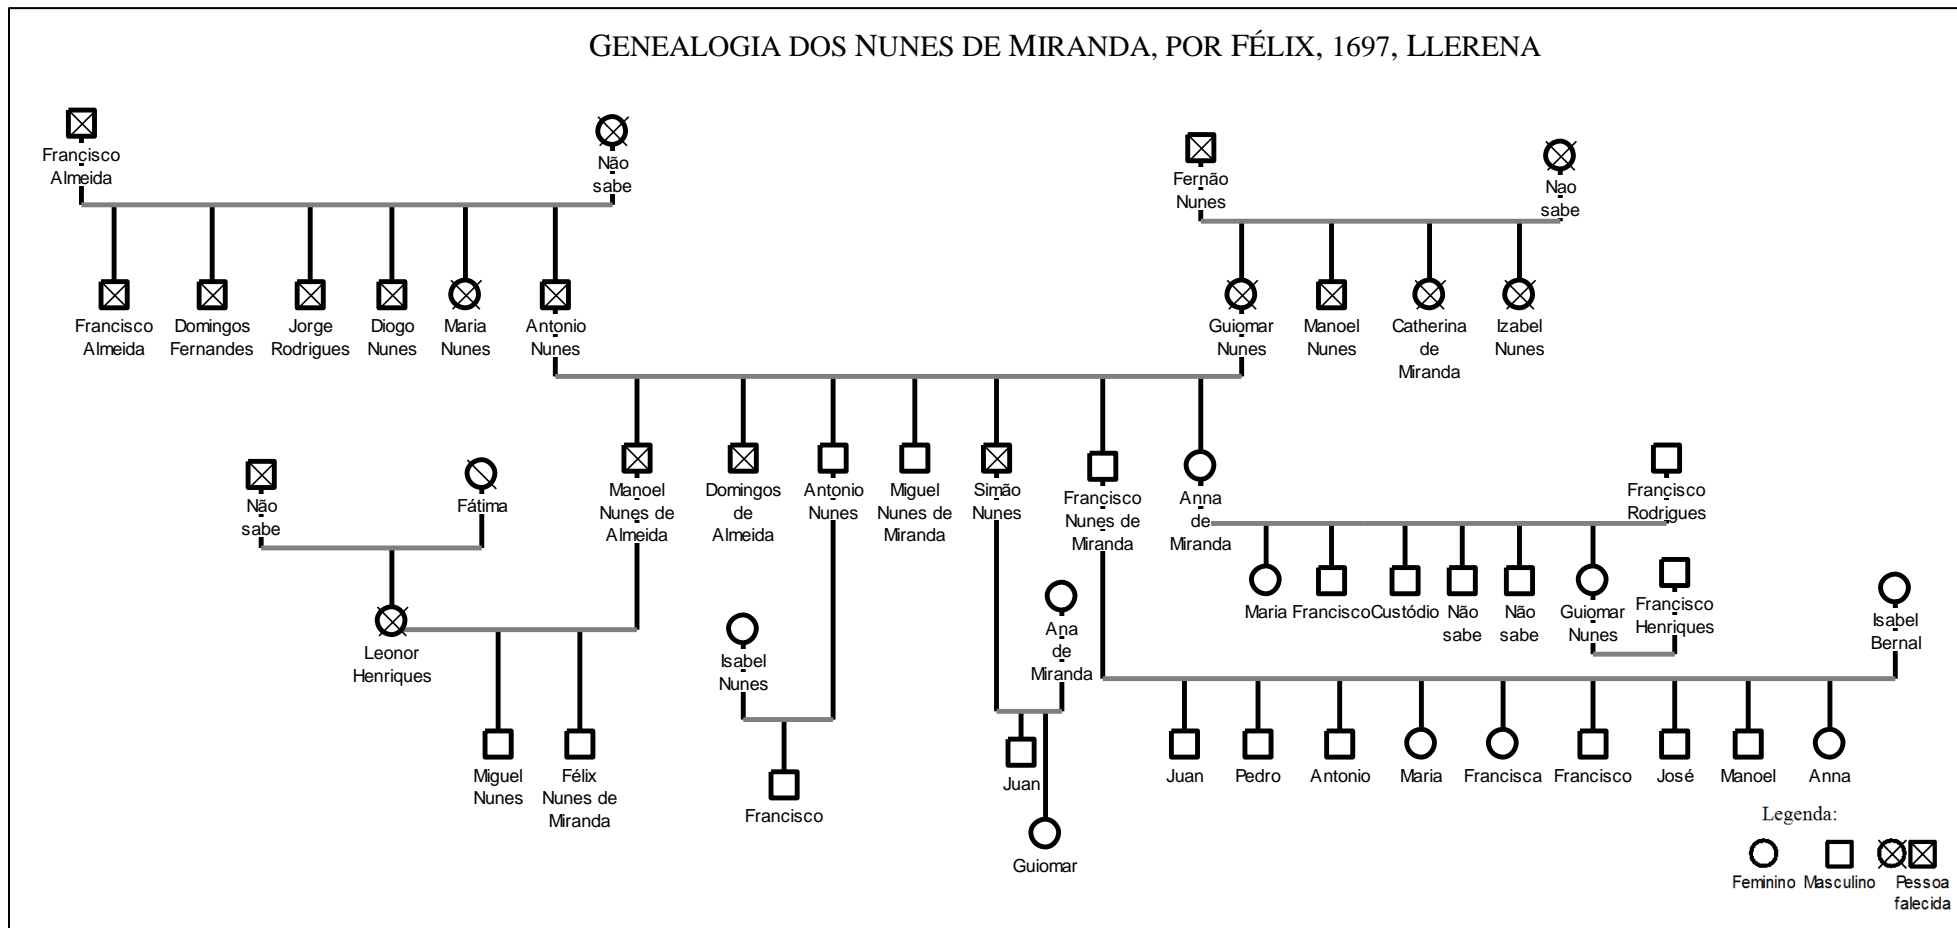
GENEALOGIA DOS NUNES DE MIRANDA, POR FÉLIX, 1697, LLERENA

Francisco Almeida
Não sabe

Fernão Nunes
Nao sabe

Francisco Almeida
Domingos Fernandes
Jorge Rodrigues
Diogo Nunes
Maria Nunes
Antonio Nunes

Guiomar Nunes
Manoel Nunes
Catherina de Miranda
Izabel Nunes

Não sabe
Fátima

Manoel Nunes de Almeida
Domingos de Almeida
Antonio Nunes
Miguel Nunes de Miranda
Simão Nunes
Francisco Nunes de Miranda
Anna de Miranda
Francisco Rodrigues

Leonor Henriques

Maria
Francisco
Custódio
Não sabe
Não sabe
Guiomar Nunes
Francisco Henriques

Isabel Nunes
Ana de Miranda
Isabel Bernal

Miguel Nunes
Félix Nunes de Miranda
Francisco
Juan
Guiomar

Juan
Pedro
Antonio
Maria
Francisca
Francisco
José
Manoel
Anna

Legenda:
Feminino
Masculino
Pessoa falecida